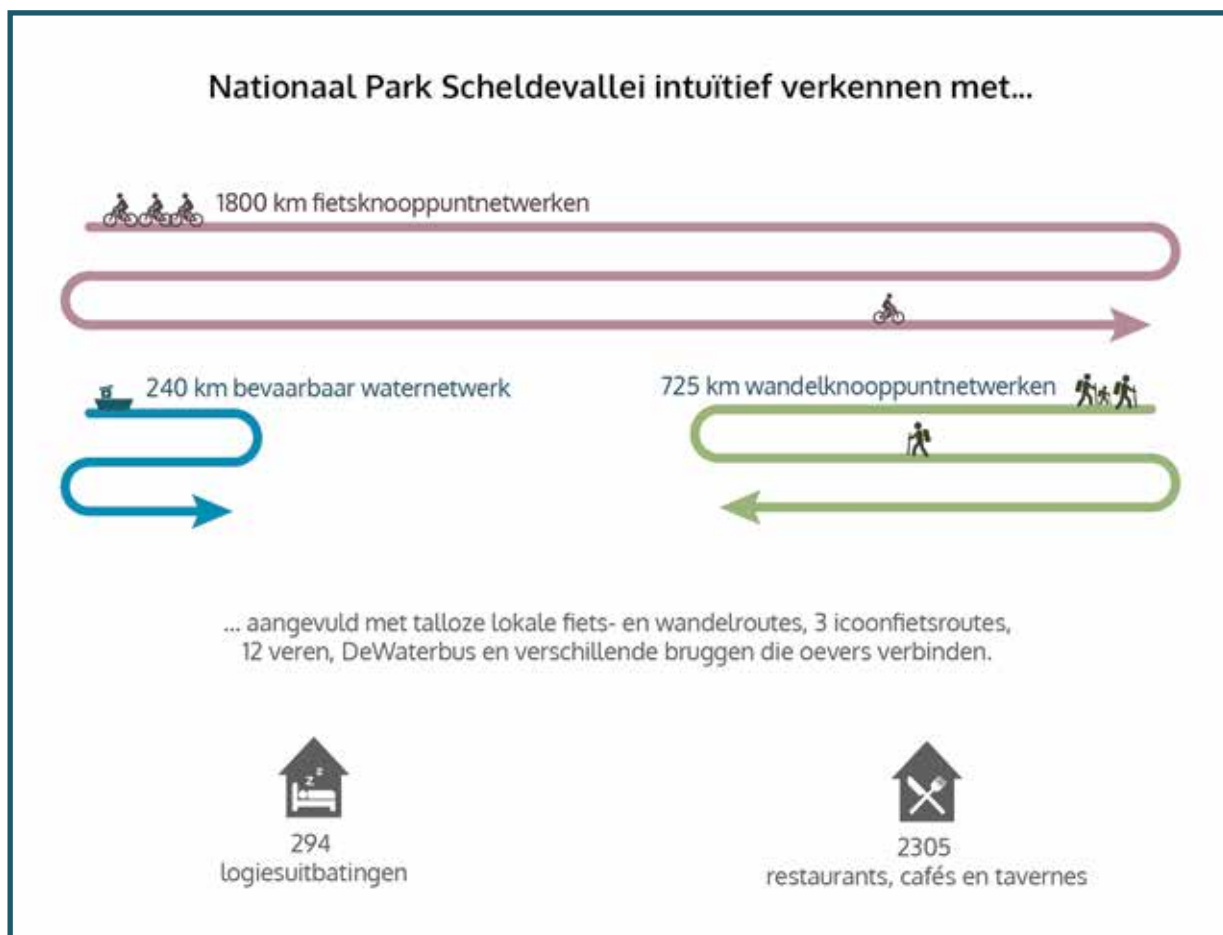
Nationaal Park Scheldevallei intuïtief verkennen met...

1800 km fietsknooppuntnetwerken

240 km bevaarbaar waternetwerk

725 km wandelknooppuntnetwerken

... aangevuld met talloze lokale fiets- en wandelroutes, 3 icoonfietsroutes, 12 veren, DeWaterbus en verschillende bruggen die oevers verbinden.

294
logiesuitbatingen

2305
restaurants, cafés en tavernes